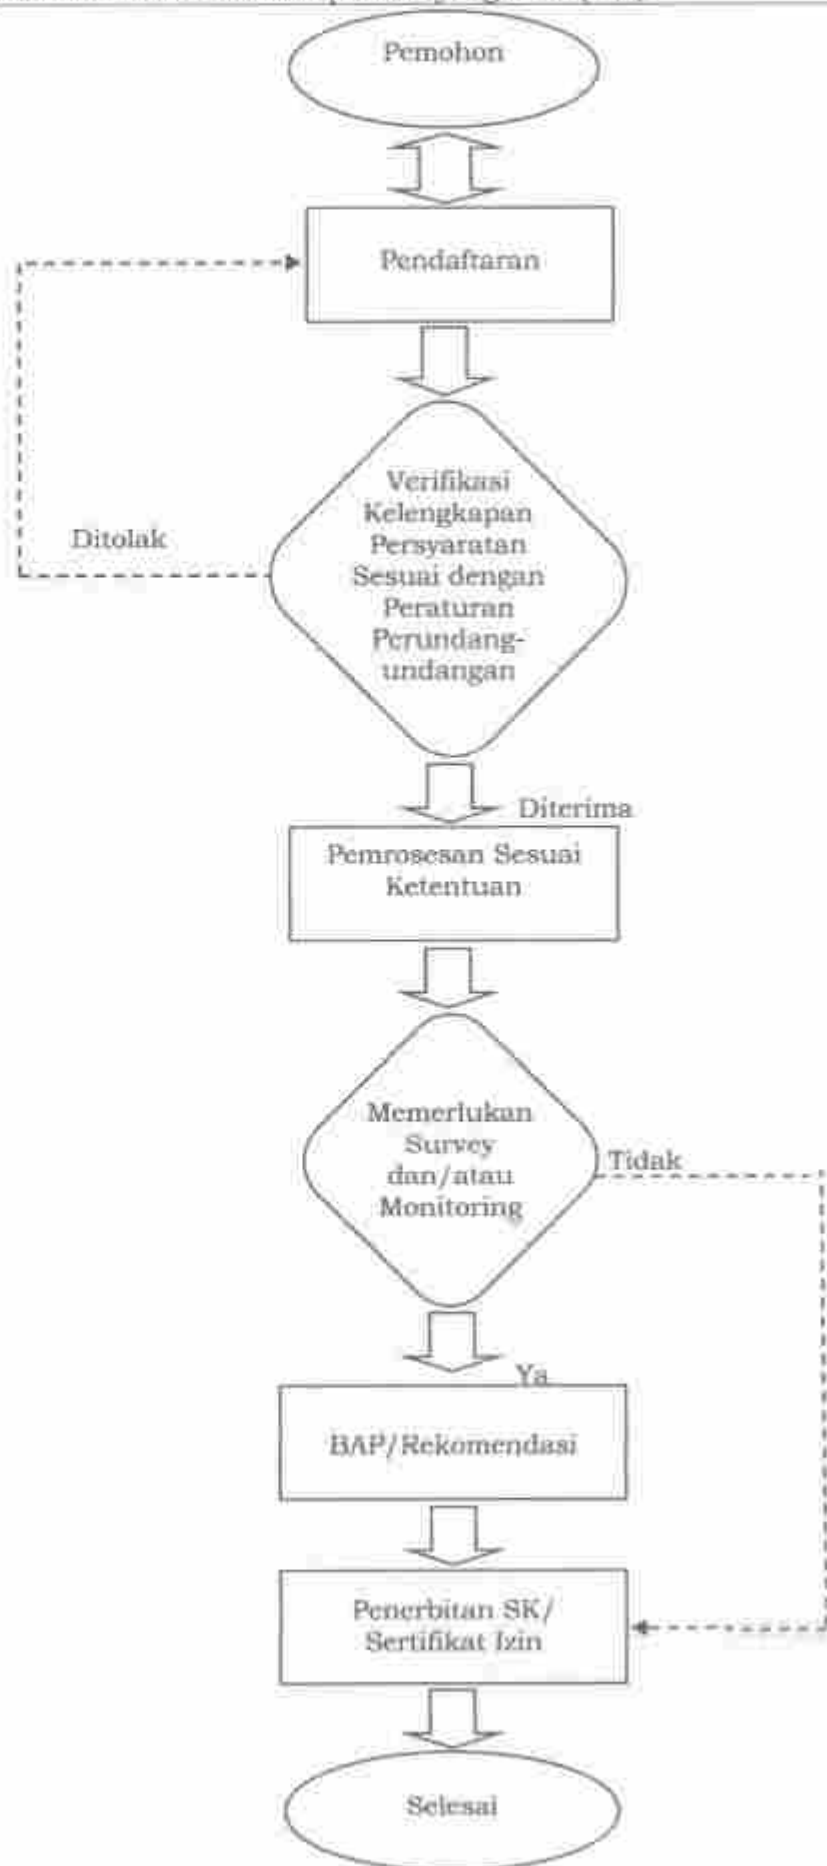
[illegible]

Pemohon

Pendaftaran

Ditolak

Verifikasi Kelengkapan Persyaratan Sesuai dengan Peraturan Perundang-undangan

Diterima

Pemrosesan Sesuai Ketentuan

Memerlukan Survey dan/atau Monitoring

Tidak

Ya

BAP/Rekomendasi

Penerbitan SK/ Sertifikat Izin

Selesai